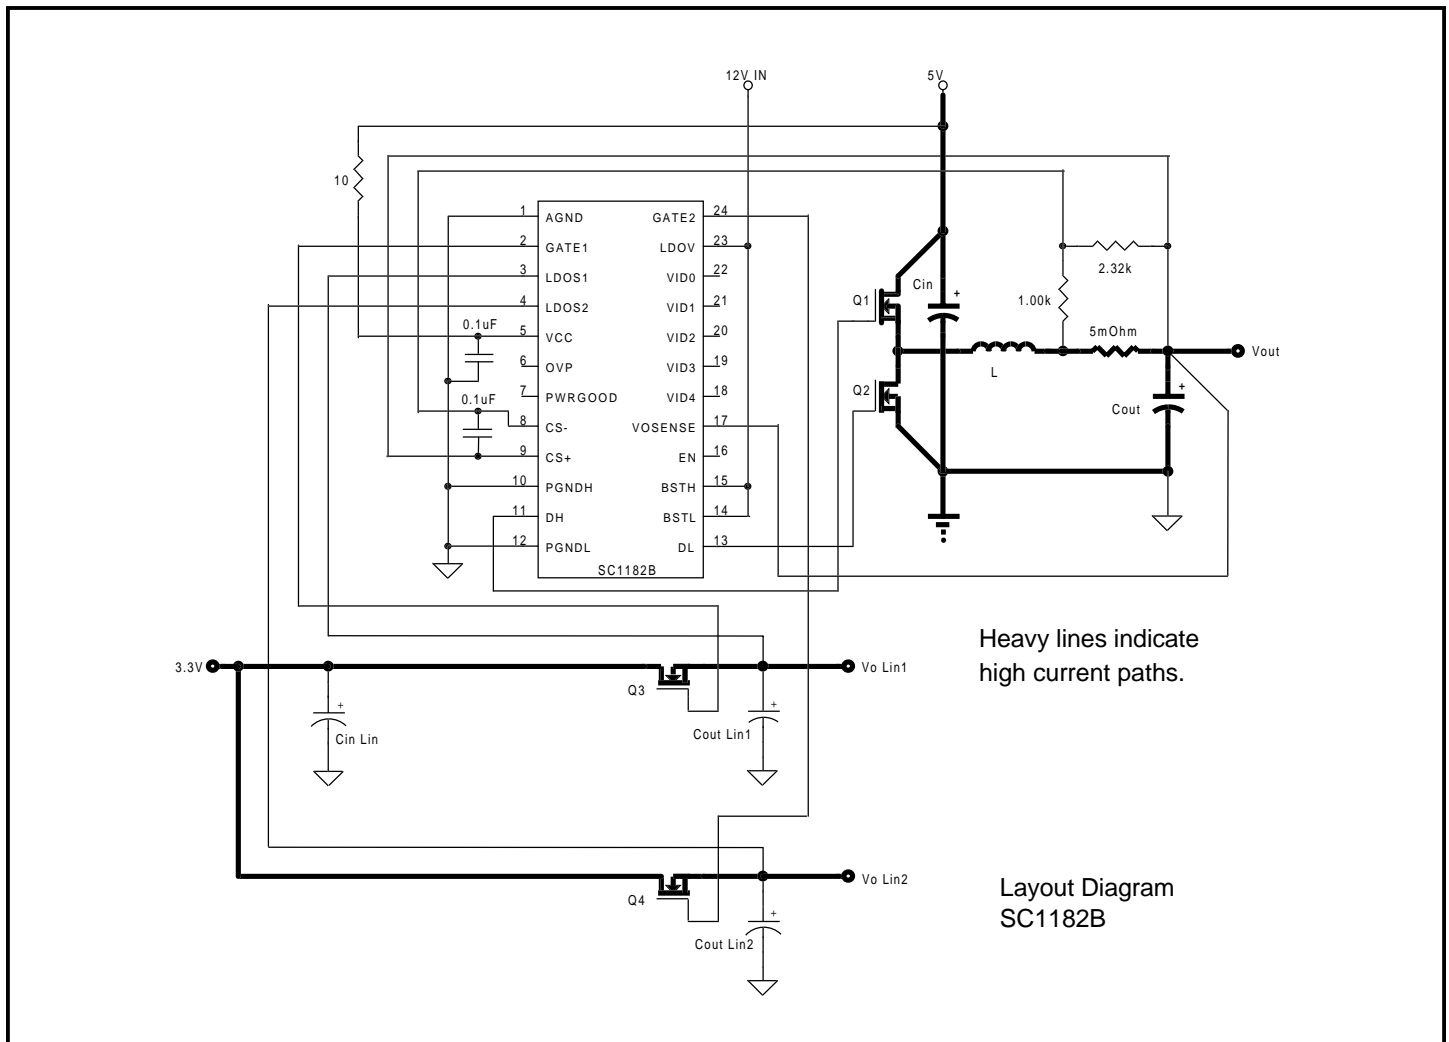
12V IN

5V

10

1 AGND
2 GATE1
3 LDOS1
4 LDOS2
5 VCC
6 OVP
7 PWRGOOD
8 CS-
9 CS+
10 PGNDH
11 DH
12 PGNDL

GATE2 24
LDOV 23
VID0 22
VID1 21
VID2 20
VID3 19
VID4 18
VOSENSE 17
EN 16
BSTH 15
BSTL 14
DL 13

SC1182B

0.1uF

0.1uF

Q1

Q2

Cin

+

1.00k

2.32k

5mOhm

L

Vout

Cout

+

3.3V

Vo Lin1

Q3

+

Cin Lin

+

Cout Lin1

Vo Lin2

Q4

+

Cout Lin2

Heavy lines indicate high current paths.

Layout Diagram
SC1182B